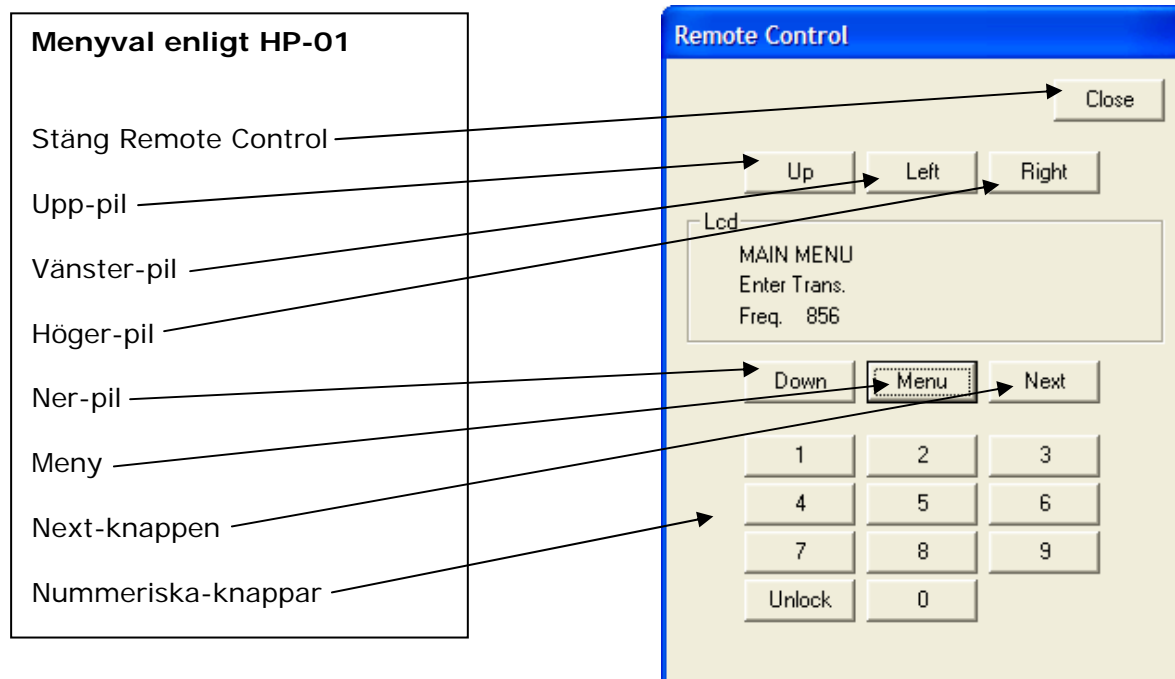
**Menyval enligt HP-01**

Stäng Remote Control

Upp-pil

Vänster-pil

Höger-pil

Ner-pil

Meny

Next-knappen

Nummeriska-knappar

Remote Control

Close

Up | Left | Right

Lcd
MAIN MENU
Enter Trans.
Freq. 856

Down | Menu | Next

1 | 2 | 3
4 | 5 | 6
7 | 8 | 9
Unlock | 0